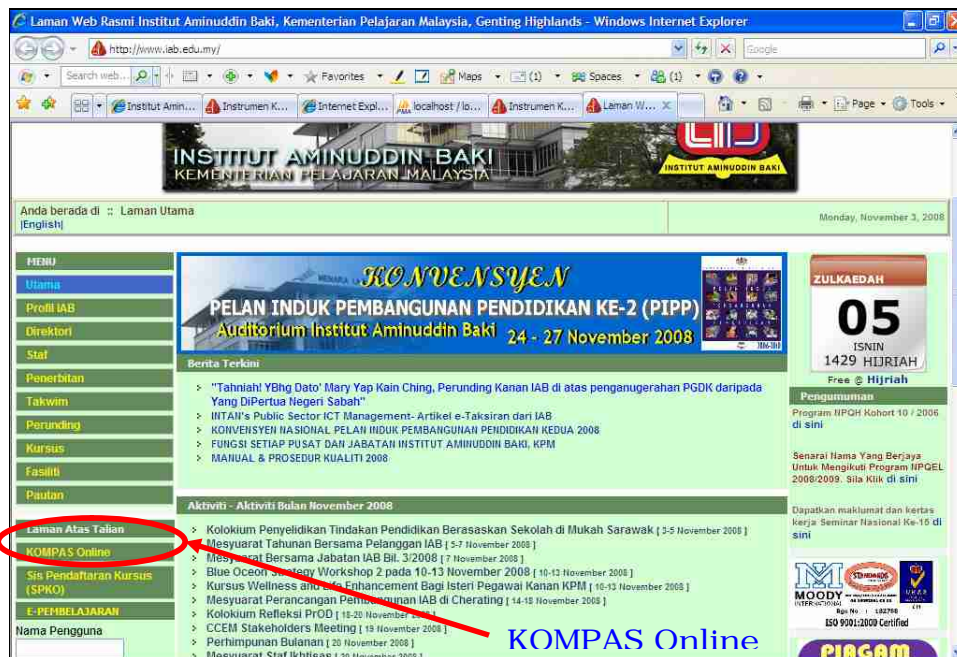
Laman Web Rasmi Institut Aminuddin Baki, Kementerian Pelajaran Malaysia, Genting Highlands - Windows Internet Explorer

http://www.iab.edu.my/

Google

Search web...

Favorites

Maps

(1)

Spaces

(1)

Institut Amin...

Instrumen K...

Internet Expl...

localhost / lo...

Instrumen K...

Laman W...

Page

Tools

INSTITUT AMINUDDIN BAKI
KEMENTERIAN PELAJARAN MALAYSIA

INSTITUT AMINUDDIN BAKI

Anda berada di :: Laman Utama
|English|

Monday, November 3, 2008

MENU
Utama
Profil IAB
Direktori
Staf
Penerbitan
Takwim
Perunding
Kursus
Fasiliti
Pautan
Laman Atas Talian
KOMPAS Online
Sis Pendaftaran Kursus (SPKO)
E-PEMBELAJARAN
Nama Pengguna

KONVENSYEN
PELAN INDUK PEMBANGUNAN PENDIDIKAN KE-2 (PIPP)
Auditorium Institut Aminuddin Baki 24 - 27 November 2008

Berita Terkini
"Tahniah! YBhg Dato' Mary Yap Kain Ching, Perunding Kanan IAB di atas penganugerahan PGDK daripada Yang DiPertua Negeri Sabah"
INTAN's Public Sector ICT Management- Artikel e-Taksiran dari IAB
KONVENSYEN NASIONAL PELAN INDUK PEMBANGUNAN PENDIDIKAN KEDUA 2008
FUNGSI SETIAP PUSAT DAN JABATAN INSTITUT AMINUDDIN BAKI, KPM
MANUAL & PROSEDUR KUALITI 2008

Aktiviti - Aktiviti Bulan November 2008
Kolokium Penyelidikan Tindakan Pendidikan Berasaskan Sekolah di Mukah Sarawak [ 3-5 November 2008 ]
Mesyuarat Tahunan Bersama Pelanggan IAB [ 5-7 November 2008 ]
Mesyuarat Bersama Jabatan IAB Bil. 3/2008 [ 7 November 2008 ]
Blue Ocean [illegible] Workshop 2 pada 10-13 November 2008 [ 10-13 November 2008 ]
Kursus Wellness an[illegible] Enhancement Bagi Isteri Pegawai Kanan KPM [ 10-13 November 2008 ]
Mesyuarat Perancangan Pe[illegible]an IAB di Cherating [ 14-18 November 2008 ]
Kolokium Refleksi PrOD [ 18-20 November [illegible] ]
CCEM Stakeholders Meeting [ 19 November 2008 ]
Perhimpunan Bulanan [ 20 November 2008 ]
Mesyuarat Staf Ikhtisas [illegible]

ZULKAEDAH
05
ISNIN
1429 HIJRIAH
Free @ Hijriah

Pengumuman
Program NPQH Kohort 10 / 2006 di sini

Senarai Nama Yang Berjaya Untuk Mengikuti Program NPQEL 2008/2009. Sila Klik di sini

Dapatkan maklumat dan kertas kerja Seminar Nasional Ke-15 di sini

MOODY INTERNATIONAL
STANDARDS
UKAS
Rgn No : L02700
ISO 9001:2000 Certified

PIAGAM

KOMPAS Online